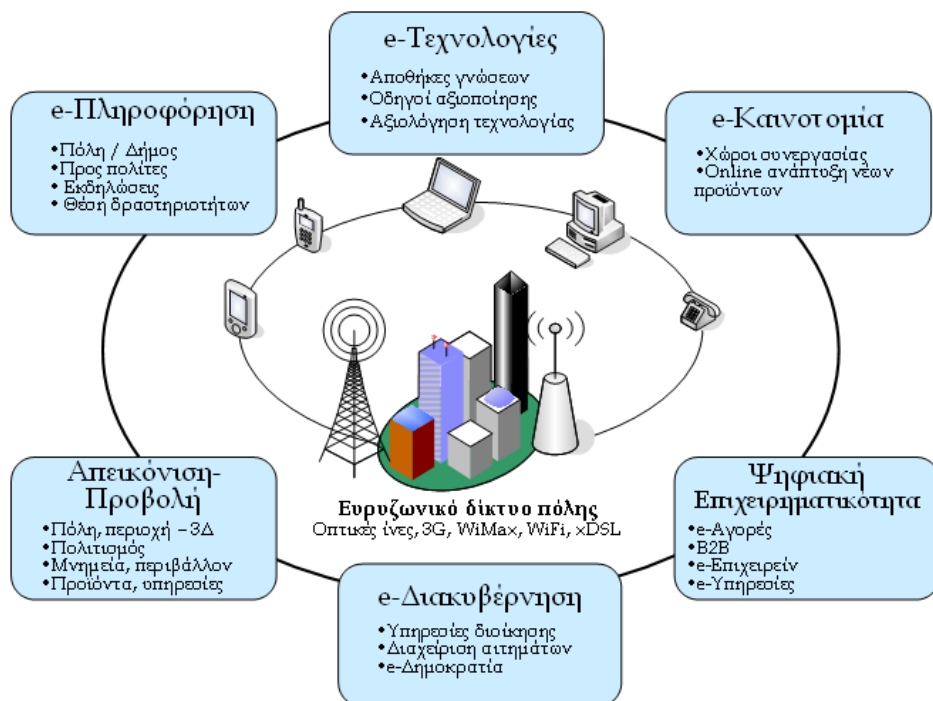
e-Τεχνολογίες
•Αποθήκες γνώσεων
•Οδηγοί αξιοποίησης
•Αξιολόγηση τεχνολογίας

e-Πληροφόρηση
•Πόλη / Δήμος
•Προς πολίτες
•Εκδηλώσεις
•Θέση δραστηριοτήτων

e-Καινοτομία
•Χώροι συνεργασίας
•Online ανάπτυξη νέων προϊόντων

Απεικόνιση-Προβολή
•Πόλη, περιοχή – 3Δ
•Πολιτισμός
•Μνημεία, περιβάλλον
•Προϊόντα, υπηρεσίες

Ευρυζωνικό δίκτυο πόλης
Οπτικές ίνες, 3G, WiMax, WiFi, xDSL

Ψηφιακή Επιχειρηματικότητα
•e-Αγορές
•B2B
•e-Επιχειρείν
•e-Υπηρεσίες

e-Διακυβέρνηση
•Υπηρεσίες διοίκησης
•Διαχείριση αιτημάτων
•e-Δημοκρατία